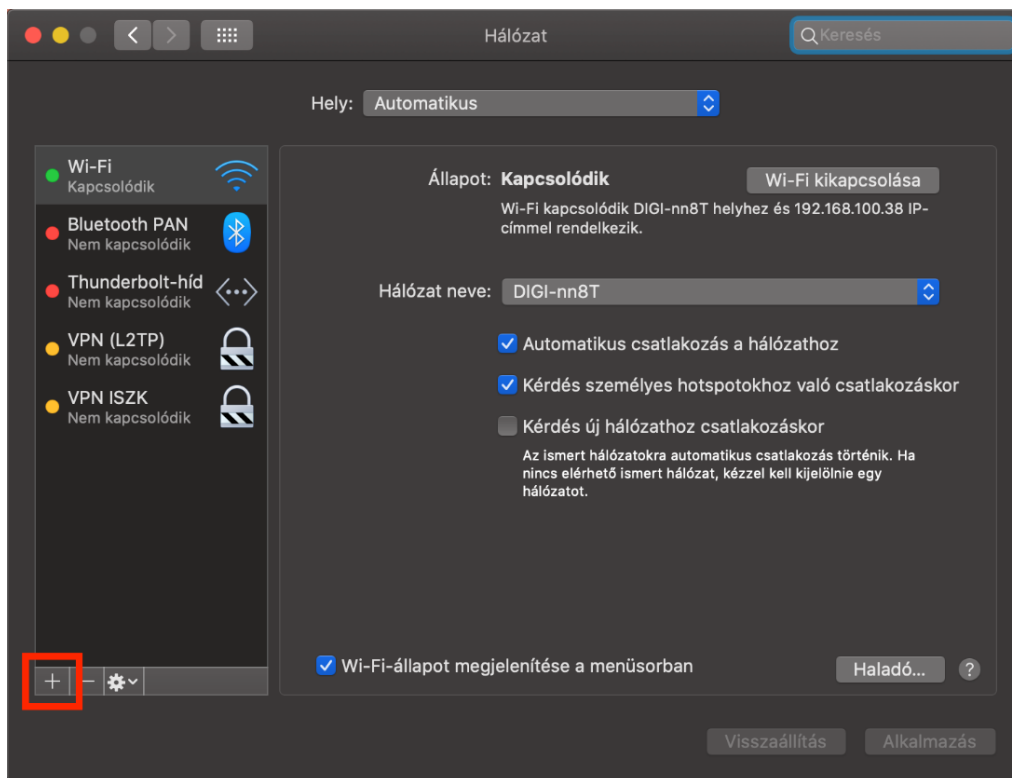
Hálózat

Keresés

Hely: Automatikus

Wi-Fi
Kapcsolódik

Bluetooth PAN
Nem kapcsolódik

Thunderbolt-híd
Nem kapcsolódik

VPN (L2TP)
Nem kapcsolódik

VPN ISZK
Nem kapcsolódik

Állapot: Kapcsolódik

Wi-Fi kikapcsolása

Wi-Fi kapcsolódik DIGI-nn8T helyhez és 192.168.100.38 IP-címmel rendelkezik.

Hálózat neve: DIGI-nn8T

Automatikus csatlakozás a hálózathoz

Kérdés személyes hotspotokhoz való csatlakozáskor

Kérdés új hálózathoz csatlakozáskor

Az ismert hálózatokra automatikus csatlakozás történik. Ha nincs elérhető ismert hálózat, kézzel kell kijelölnie egy hálózatot.

+ −

Wi-Fi-állapot megjelenítése a menüsorban

Haladó...

?

Visszaállítás

Alkalmazás